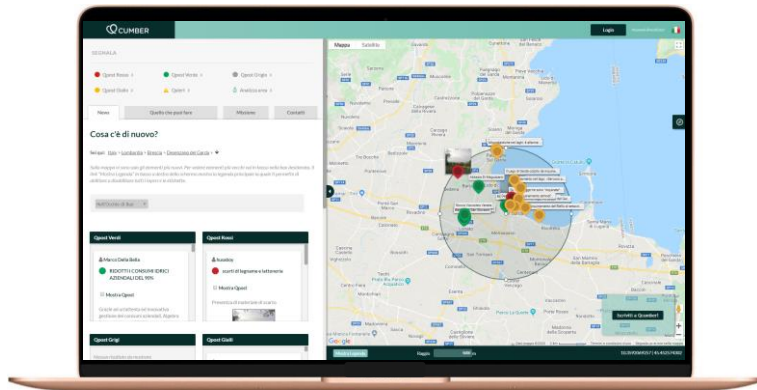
CUMBER

Login

SEGNALA

Qpost Rossi

Qpost Verdi

Qpost Grigie

Qpost Gialle

Qpedi

Analizza aree

News

Quello che puoi fare

Mission

Contatti

Cosa c'è di nuovo?

Sei qui: Italia > Lombardia > Brescia > Desenzano del Garda

Qpost Verdi

Marco Della Bella

RIDOTTI I CONSUMI IDRICI AZIENDALI DEL 90%

Mostra Qpost

Qpost Rossi

scarti di legname e lattoneria

Mostra Qpost

Qpost Grigi

Qpost Gialli

Mappa

Satellite

Iscriviti a Qcumber!

Google

Raggio

Mostra legenda